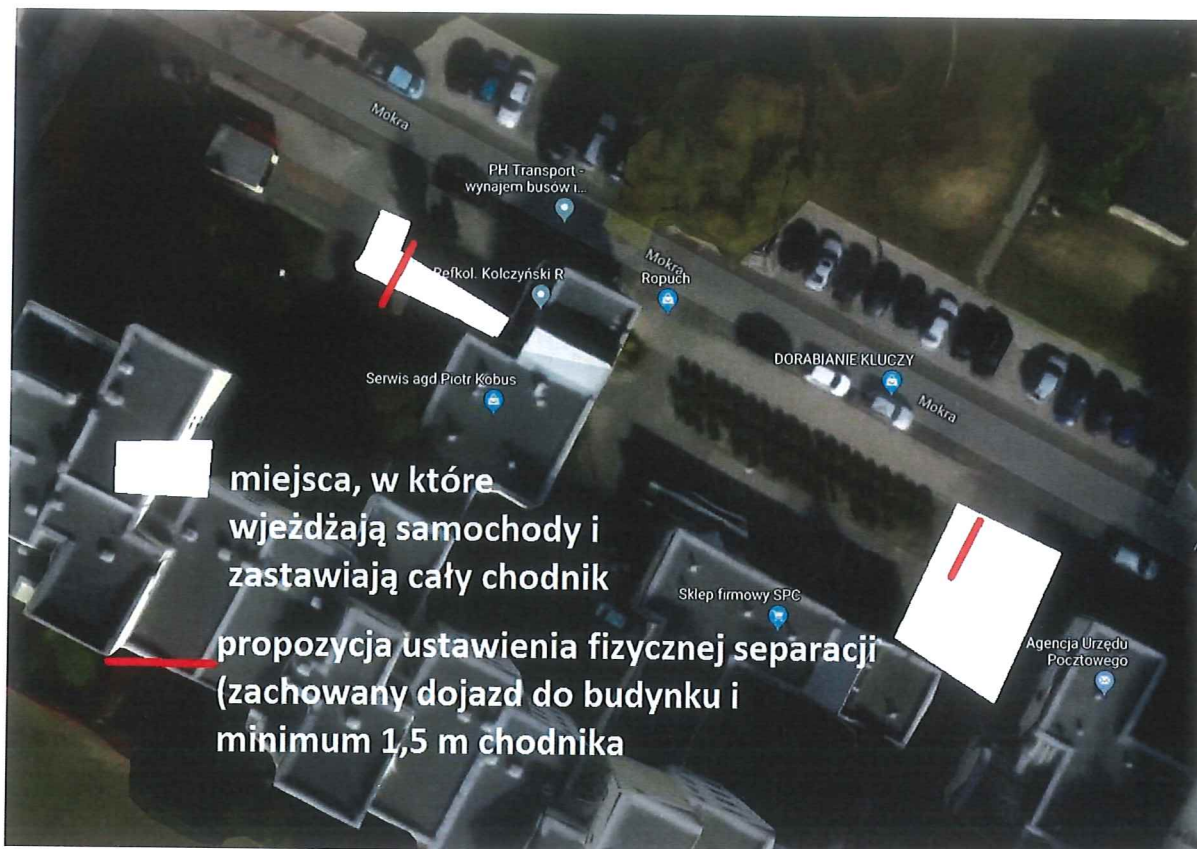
Mokra

PH Transport - wynajem busów i...

Refkol. Kolczyński R

Mokra
Ropuch

DORABIANIE KLUCZY

Serwis agd Piotr Kobus

Mokra

miejsca, w które wjeżdżają samochody i zastawiają cały chodnik

Sklep firmowy SPC

propozycja ustawienia fizycznej separacji (zachowany dojazd do budynku i minimum 1,5 m chodnika

Agencja Urzędu Pocztowego